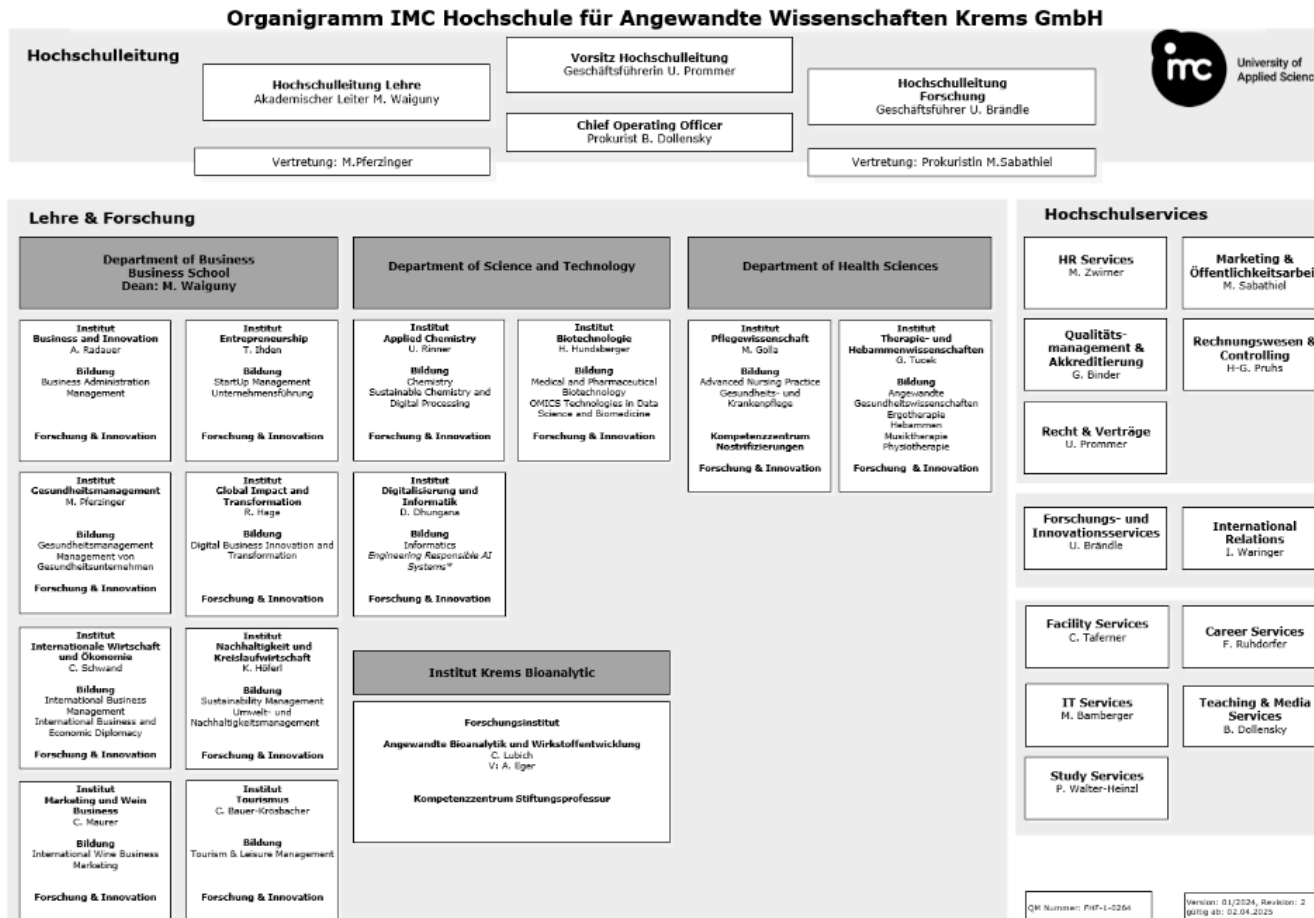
Organigramm IMC Hochschule für Angewandte Wissenschaften Krems GmbH

Hochschulleitung

Hochschulleitung Lehre
Akademischer Leiter M. Waiguny

Vorsitz Hochschulleitung
Geschäftsführerin U. Prommer

Chief Operating Officer
Prokurist B. Dollensky

Hochschulleitung Forschung
Geschäftsführer U. Brändle

imc University of Applied Scienc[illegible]

Vertretung: M.Pferzinger

Vertretung: Prokuristin M.Sabathiel

Lehre & Forschung

Department of Business
Business School
Dean: M. Waiguny

Department of Science and Technology

Department of Health Sciences

Institut
Business and Innovation
A. Radauer
Bildung
Business Administration
Management
Forschung & Innovation

Institut
Entrepreneurship
T. Ihden
Bildung
StartUp Management
Unternehmensführung
Forschung & Innovation

Institut
Applied Chemistry
U. Rinner
Bildung
Chemistry
Sustainable Chemistry and Digital Processing
Forschung & Innovation

Institut
Biotechnologie
H. Hundsberger
Bildung
Medical and Pharmaceutical Biotechnology
OMICS Technologies in Data Science and Biomedicine
Forschung & Innovation

Institut
Pflegewissenschaft
M. Golla
Bildung
Advanced Nursing Practice
Gesundheits- und Krankenpflege
Kompetenzzentrum Nostrifizierungen
Forschung & Innovation

Institut
Therapie- und Hebammenwissenschaften
G. Tucek
Bildung
Angewandte Gesundheitswissenschaften
Ergotherapie
Hebammen
Musiktherapie
Physiotherapie
Forschung & Innovation

Institut
Gesundheitsmanagement
M. Pferzinger
Bildung
Gesundheitsmanagement
Management von Gesundheitsunternehmen
Forschung & Innovation

Institut
Global Impact and Transformation
R. Hage
Bildung
Digital Business Innovation and Transformation
Forschung & Innovation

Institut
Digitalisierung und Informatik
D. Dhungana
Bildung
Informatics
Engineering Responsible AI Systems*
Forschung & Innovation

Institut
Internationale Wirtschaft und Ökonomie
C. Schwand
Bildung
International Business Management
International Business and Economic Diplomacy
Forschung & Innovation

Institut
Nachhaltigkeit und Kreislaufwirtschaft
K. Höferl
Bildung
Sustainability Management
Umwelt- und Nachhaltigkeitsmanagement
Forschung & Innovation

Institut Krems Bioanalytic

Forschungsinstitut
Angewandte Bioanalytik und Wirkstoffentwicklung
C. Lubich
V: A. Eger
Kompetenzzentrum Stiftungsprofessur

Institut
Marketing und Wein Business
C. Maurer
Bildung
International Wine Business Marketing
Forschung & Innovation

Institut
Tourismus
C. Bauer-Krösbacher
Bildung
Tourism & Leisure Management
Forschung & Innovation

Hochschulservices

HR Services
M. Zwirner

Marketing & Öffentlichkeitsarbei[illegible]
M. Sabathiel

Qualitäts-management & Akkreditierung
G. Binder

Rechnungswesen & Controlling
H-G. Pruhs

Recht & Verträge
U. Prommer

Forschungs- und Innovationsservices
U. Brändle

International Relations
I. Waringer

Facility Services
C. Taferner

Career Services
F. Ruhdorfer

IT Services
M. Bamberger

Teaching & Media Services
B. Dollensky

Study Services
P. Walter-Heinzl

QM Nummer: FHF-1-0264

Version: 01/2024, Revision: 2
gültig ab: 02.04.2025